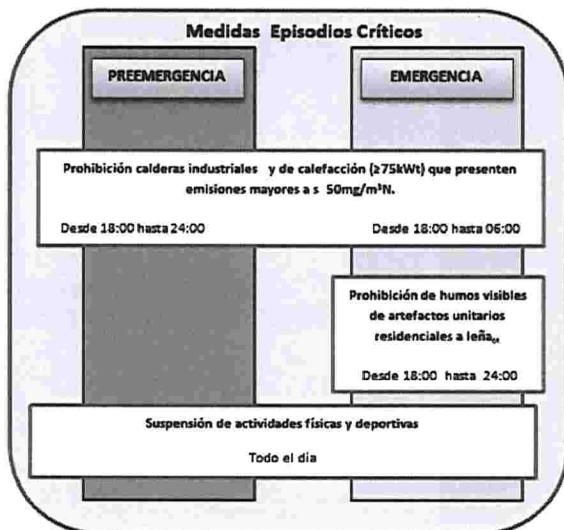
Medidas Episodios Críticos

PREEMERGENCIA

EMERGENCIA

Prohibición calderas industriales y de calefacción (≥75kWt) que presenten emisiones mayores a s 50mg/m³N.

Desde 18:00 hasta 24:00

Desde 18:00 hasta 06:00

Prohibición de humos visibles de artefactos unitarios residenciales a leña.

Desde 18:00 hasta 24:00

Suspensión de actividades físicas y deportivas

Todo el día